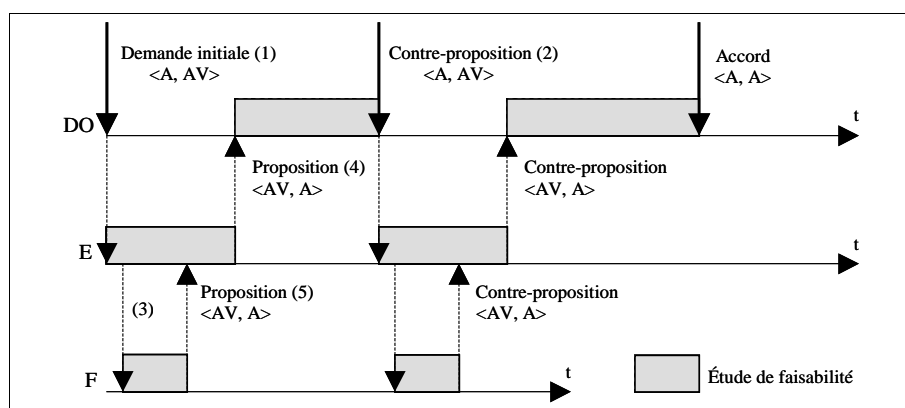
Demande initiale (1)
<A, AV>

Contre-proposition (2)
<A, AV>

Accord
<A, A>

t

DO

Proposition (4)
<AV, A>

Contre-proposition
<AV, A>

E

t

(3)

Proposition (5)
<AV, A>

Contre-proposition
<AV, A>

F

t

Étude de faisabilité